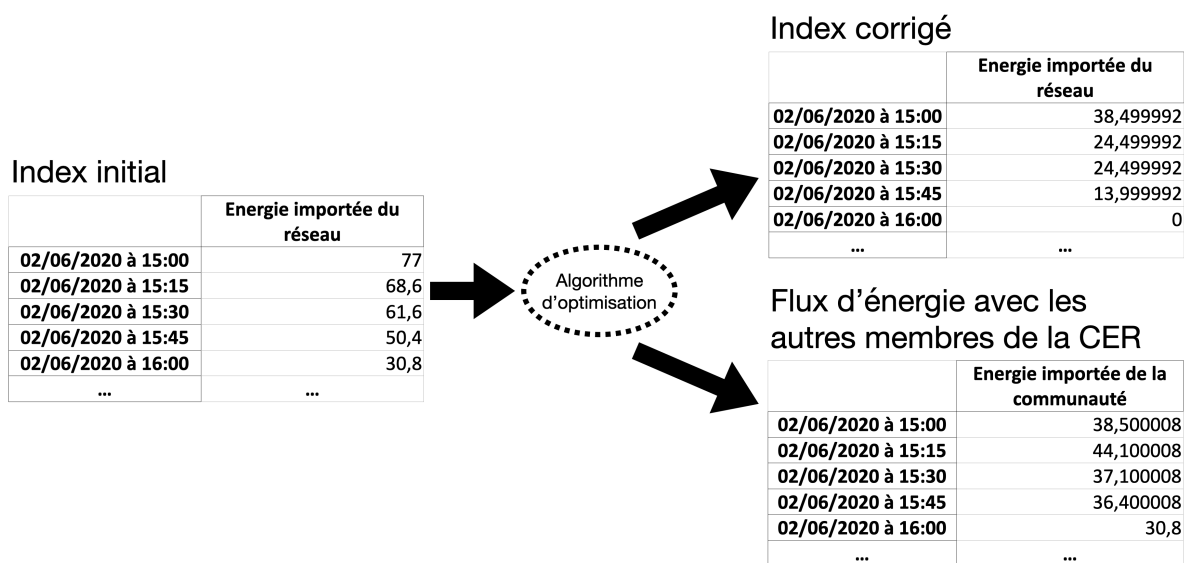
Index initial

| | Energie importée du réseau |
|---|---|
| 02/06/2020 à 15:00 | 77 |
| 02/06/2020 à 15:15 | 68,6 |
| 02/06/2020 à 15:30 | 61,6 |
| 02/06/2020 à 15:45 | 50,4 |
| 02/06/2020 à 16:00 | 30,8 |
| ... | ... |

Algorithme d'optimisation

Index corrigé

| | Energie importée du réseau |
|---|---|
| 02/06/2020 à 15:00 | 38,499992 |
| 02/06/2020 à 15:15 | 24,499992 |
| 02/06/2020 à 15:30 | 24,499992 |
| 02/06/2020 à 15:45 | 13,999992 |
| 02/06/2020 à 16:00 | 0 |
| ... | ... |

Flux d'énergie avec les autres membres de la CER

| | Energie importée de la communauté |
|---|---|
| 02/06/2020 à 15:00 | 38,500008 |
| 02/06/2020 à 15:15 | 44,100008 |
| 02/06/2020 à 15:30 | 37,100008 |
| 02/06/2020 à 15:45 | 36,400008 |
| 02/06/2020 à 16:00 | 30,8 |
| ... | ... |